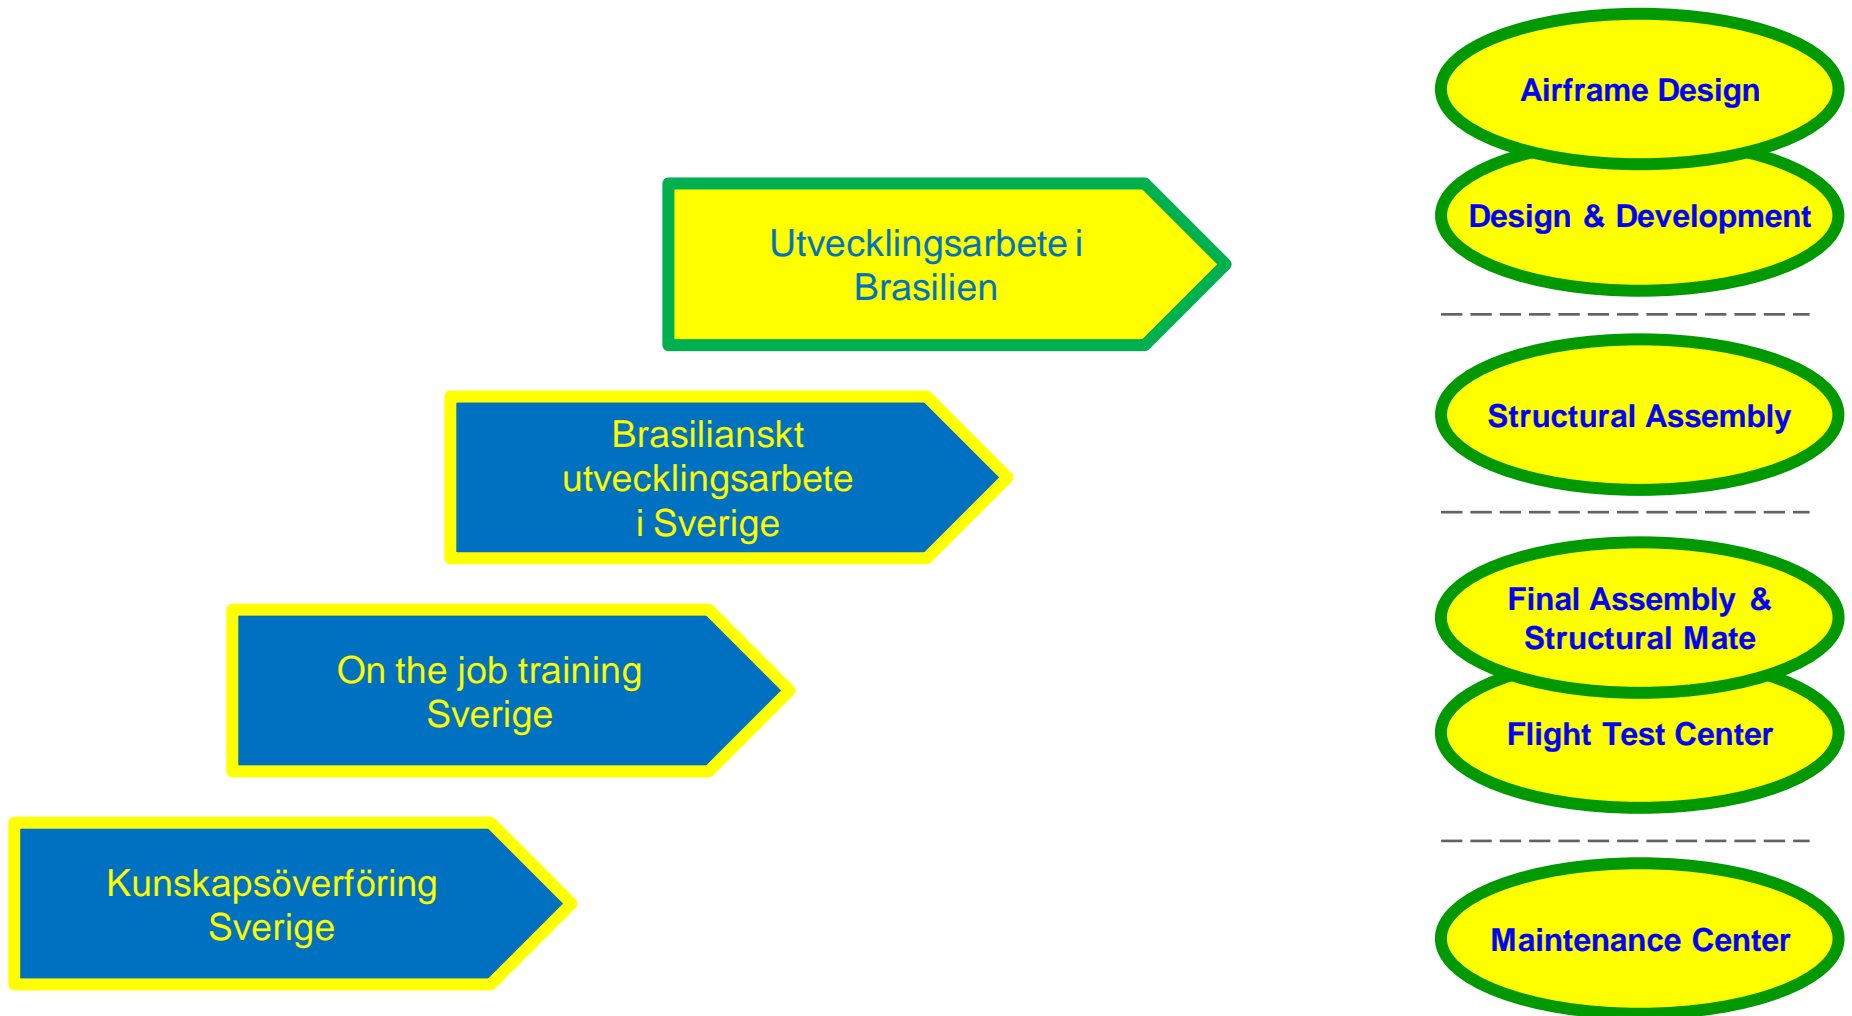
Utvecklingsarbete i Brasilien

Brasilianskt utvecklingsarbete i Sverige

On the job training Sverige

Kunskapsöverföring Sverige

Airframe Design

Design & Development

Structural Assembly

Final Assembly & Structural Mate

Flight Test Center

Maintenance Center